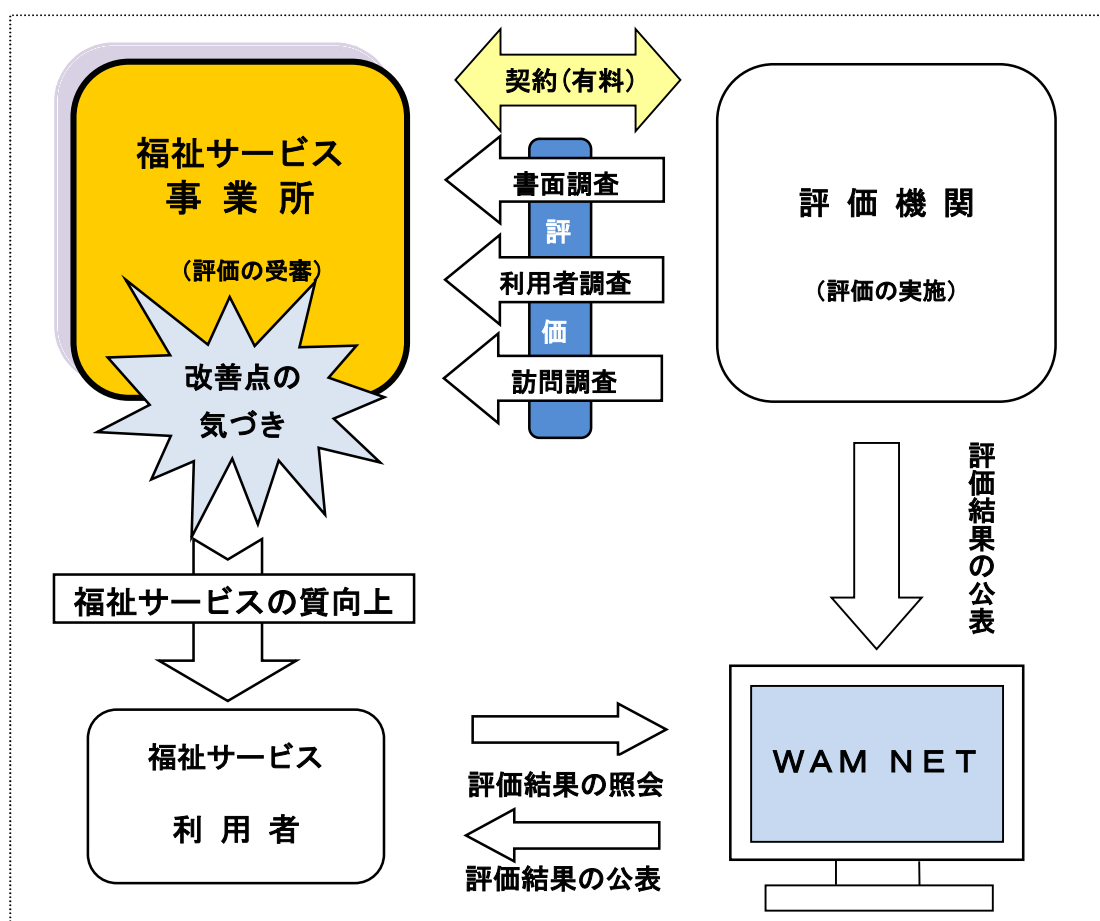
福祉サービス
事 業 所

（評価の受審）

改善点の
気づき

契約（有料）

書面調査

評

利用者調査

価

訪問調査

評 価 機 関

（評価の実施）

評価結果の公表

福祉サービスの質向上

福祉サービス

利 用 者

評価結果の照会

評価結果の公表

WAM NET